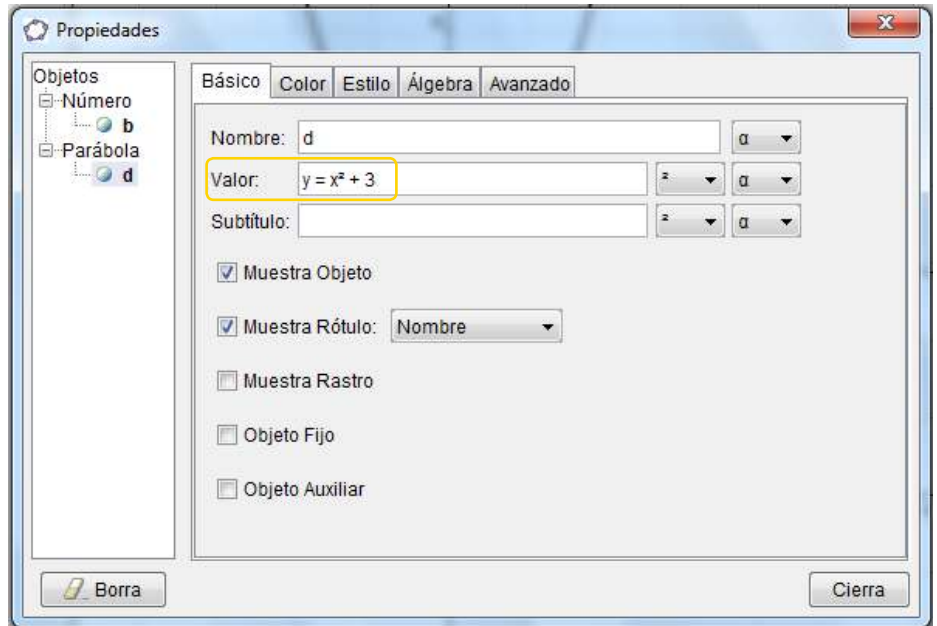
Propiedades

Objetos
Número
b
Parábola
d

Básico | Color | Estilo | Álgebra | Avanzado

Nombre: d α

Valor: $y = x^2 + 3$ ² α

Subtítulo: ² α

Muestra Objeto

Muestra Rótulo: Nombre

Muestra Rastro

Objeto Fijo

Objeto Auxiliar

Borra

Cierra